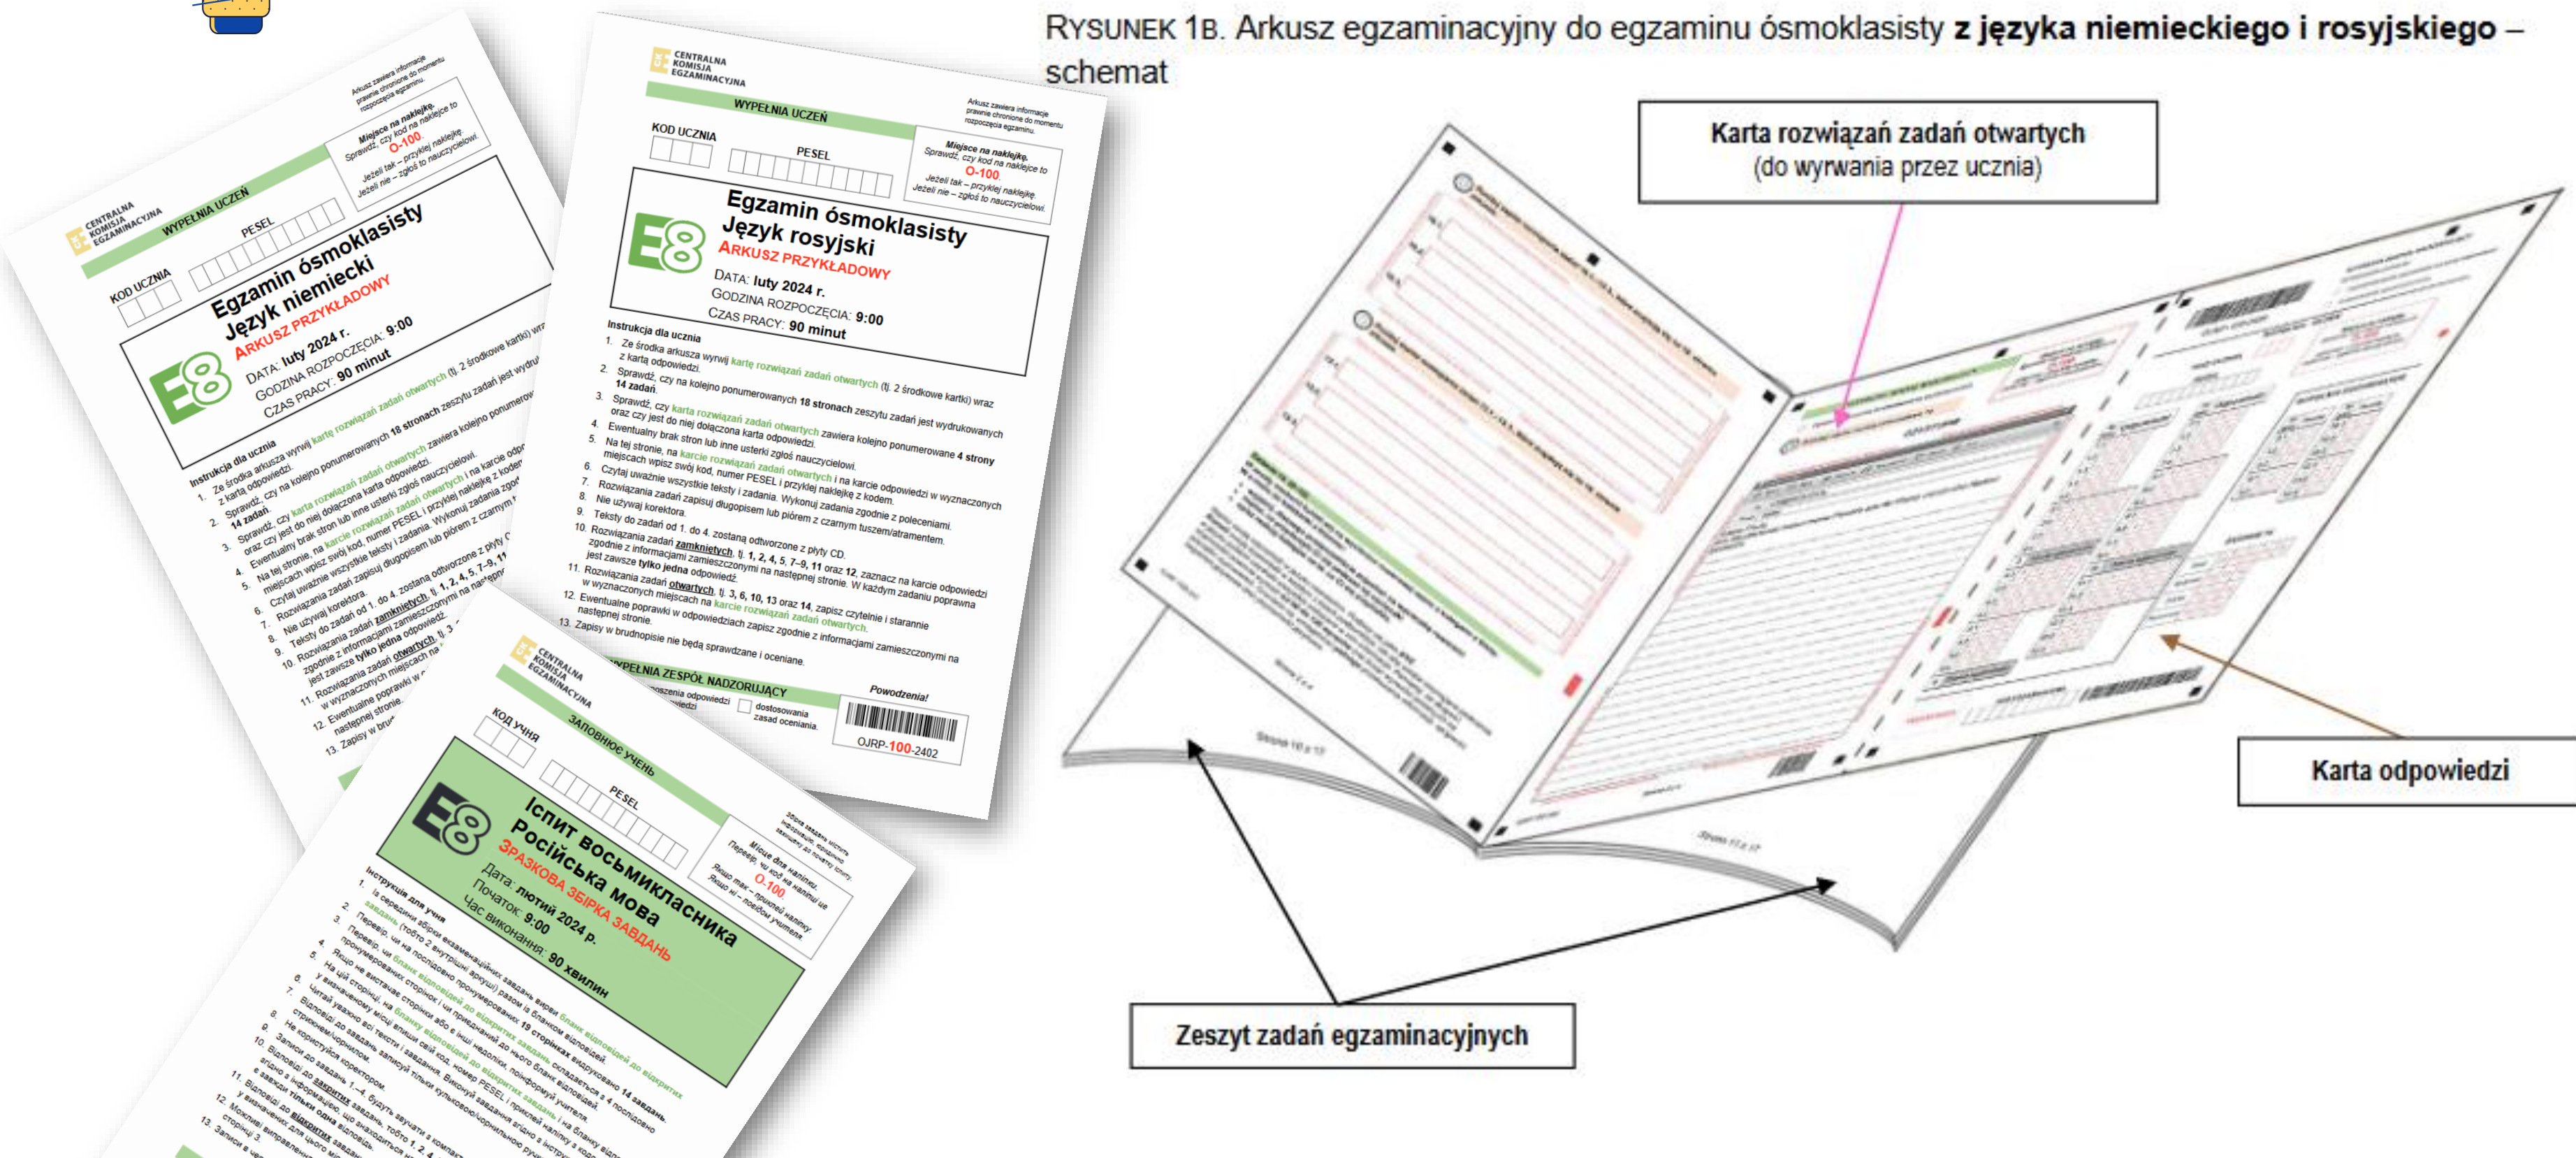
RYSUNEK 1B. Arkusz egzaminacyjny do egzaminu ósmoklasisty **z języka niemieckiego i rosyjskiego** – schemat

CENTRALNA KOMISJA EGZAMINACYJNA

WYPEŁNIA UCZEŃ

KOD UCZNIA

PESEL

Arkusz zawiera informacje prawnie chronione do momentu rozpoczęcia egzaminu.

Miejsce na naklejkę. Sprawdź, czy kod na naklejce to O-100. Jeżeli tak – przyklej naklejkę. Jeżeli nie – zgłoś to nauczycielowi.

E8

Egzamin ósmoklasisty
Język niemiecki
ARKUSZ PRZYKŁADOWY
DATA: luty 2024 r.
GODZINA ROZPOCZĘCIA: 9:00
CZAS PRACY: 90 minut

CENTRALNA KOMISJA EGZAMINACYJNA

WYPEŁNIA UCZEŃ

KOD UCZNIA

PESEL

Arkusz zawiera informacje prawnie chronione do momentu rozpoczęcia egzaminu.

Miejsce na naklejkę. Sprawdź, czy kod na naklejce to O-100. Jeżeli tak – przyklej naklejkę. Jeżeli nie – zgłoś to nauczycielowi.

E8

Egzamin ósmoklasisty
Język rosyjski
ARKUSZ PRZYKŁADOWY
DATA: luty 2024 r.
GODZINA ROZPOCZĘCIA: 9:00
CZAS PRACY: 90 minut

Instrukcja dla ucznia
1. Ze środka arkusza wyrwij kartę rozwiązań zadań otwartych (tj. 2 środkowe kartki) wraz z kartą odpowiedzi.
2. Sprawdź, czy na kolejno ponumerowanych 18 stronach zeszytu zadań jest wydrukowanych 14 zadań.
3. Sprawdź, czy karta rozwiązań zadań otwartych zawiera kolejno ponumerowane 4 strony oraz czy jest do niej dołączona karta odpowiedzi.
4. Ewentualny brak stron lub inne usterki zgłoś nauczycielowi.
5. Na tej stronie, na karcie rozwiązań zadań otwartych i na karcie odpowiedzi w wyznaczonych miejscach wpisz swój kod, numer PESEL i przyklej naklejkę z kodem.
6. Czytaj uważnie wszystkie teksty i zadania. Wykonuj zadania zgodnie z poleceniami.
7. Rozwiązania zadań zapisuj długopisem lub piórem z czarnym tuszem/atramentem.
8. Nie używaj korektora.
9. Teksty do zadań od 1. do 4. zostaną odtworzone z płyty CD.
10. Rozwiązania zadań zamkniętych, tj. 1, 2, 4, 5, 7–9, 11 oraz 12, zaznacz na karcie odpowiedzi zgodnie z informacjami zamieszczonymi na następnej stronie. W każdym zadaniu poprawna jest zawsze tylko jedna odpowiedź.
11. Rozwiązania zadań otwartych, tj. 3, 6, 10, 13 oraz 14, zapisz czytelnie i starannie w wyznaczonych miejscach na karcie rozwiązań zadań otwartych.
12. Ewentualne poprawki w odpowiedziach zapisz zgodnie z informacjami zamieszczonymi na następnej stronie.
13. Zapisy w brudnopisie nie będą sprawdzane i oceniane.

WYPEŁNIA ZESPÓŁ NADZORUJĄCY

dostosowania zasad oceniania.

Powodzenia!

OJRP-100-2402

CENTRALNA KOMISJA EGZAMINACYJNA

ЗАПОВНЮЄ УЧЕНЬ

КОД УЧНЯ

PESEL

Місце для наліпки. Перевір, чи код на наліпці це O-100. Якщо так – приклей наліпку. Якщо ні – повідом учителя.

E8

Іспит восьмикласника
Російська мова
ЗРАЗКОВА ЗБІРКА ЗАВДАНЬ
Дата: лютий 2024 р.
Початок: 9:00
Час виконання: 90 хвилин

Інструкція для учня

Karta rozwiązań zadań otwartych
(do wyrwania przez ucznia)

Karta odpowiedzi

Zeszyt zadań egzaminacyjnych